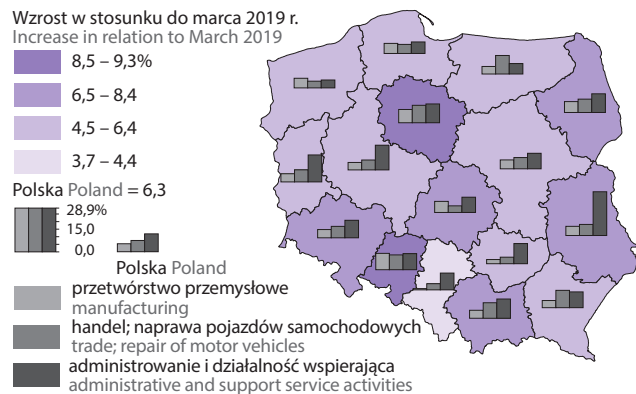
Wzrost w stosunku do marca 2019 r.
Increase in relation to March 2019

8,5 – 9,3%

6,5 – 8,4

4,5 – 6,4

3,7 – 4,4

Polska Poland = 6,3

28,9%
15,0
0,0

Polska Poland

przetwórstwo przemysłowe
manufacturing

handel; naprawa pojazdów samochodowych
trade; repair of motor vehicles

administrowanie i działalność wspierająca
administrative and support service activities